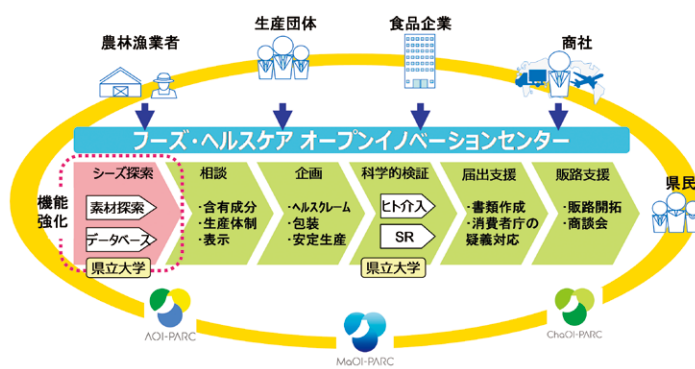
農林漁業者

生産団体

食品企業

商社

フーズ・ヘルスケア オープンイノベーションセンター

機能強化

シーズ探索

素材探索

データベース

県立大学

相談

・含有成分
・生産体制
・表示

企画

・ヘルスクレーム
・包装
・安定生産

科学的検証

ヒト介入

SR

県立大学

届出支援

・書類作成
・消費者庁の疑義対応

販路支援

・販路開拓
・商談会

県民

AOI-PARC

MaOI-PARC

ChaOI-PARC